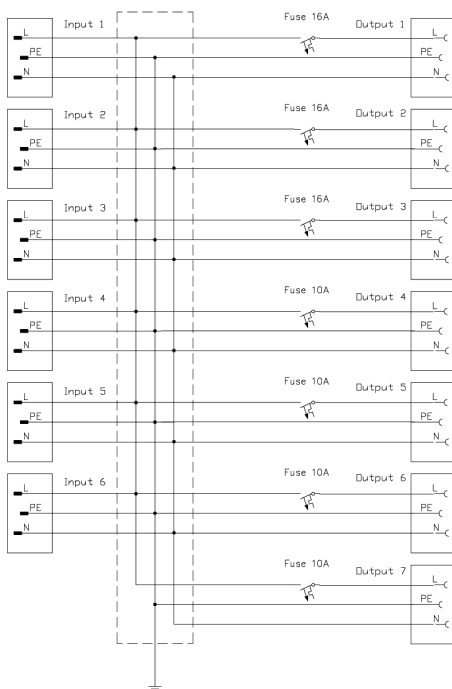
L
PE
N
Input 1
Fuse 16A
Output 1
L
PE
N

L
PE
N
Input 2
Fuse 16A
Output 2
L
PE
N

L
PE
N
Input 3
Fuse 16A
Output 3
L
PE
N

L
PE
N
Input 4
Fuse 10A
Output 4
L
PE
N

L
PE
N
Input 5
Fuse 10A
Output 5
L
PE
N

L
PE
N
Input 6
Fuse 10A
Output 6
L
PE
N

Fuse 10A
Output 7
L
PE
N